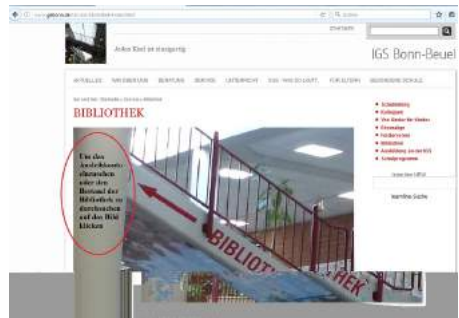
www.ge-bonn.de/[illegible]

STARTSEITE

Jedes Kind ist einzigartig

IGS Bonn-Beuel

AKTUELLES | ANMELDEN | BERATUNG | BERUFE | UNTERRICHT | SCHULGEMEINSCHAFT | FÖRDERUNG | GESUNDHEITSSCHULE

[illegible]

BIBLIOTHEK

Um den Ausleihkatalog einzusehen oder den Bestand der Bibliothek zu durchsuchen auf das Bild klicken

BIBLIOTHEK

• Schulleitung
• Kollegium
• Von Kinder für Kinder
• Hausmeister
• Förderverein
• Bibliothek
• Ausbildung an der IGS
• Schulprogramm

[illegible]

Nachfrage Suche